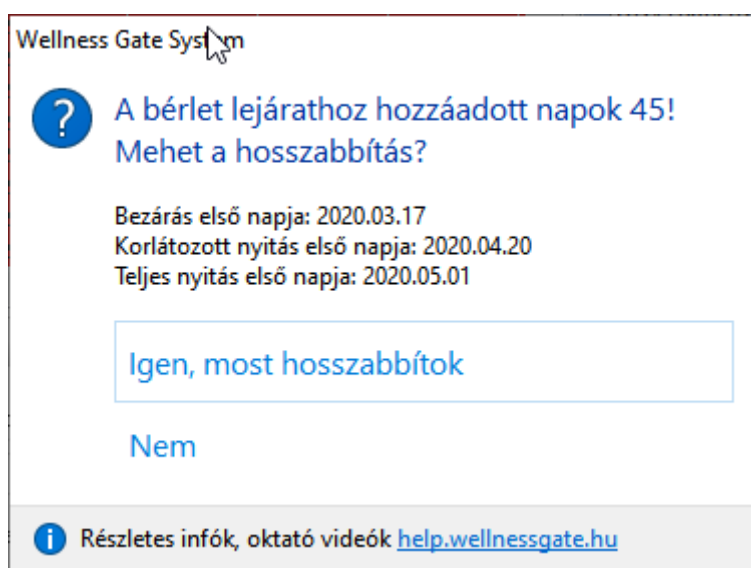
Wellness Gate System

A bérlet lejárathoz hozzáadott napok 45! Mehet a hosszabbítás?

Bezárás első napja: 2020.03.17
Korlátozott nyitás első napja: 2020.04.20
Teljes nyitás első napja: 2020.05.01

Igen, most hosszabbítok

Nem

Részletes infók, oktató videók help.wellnessgate.hu